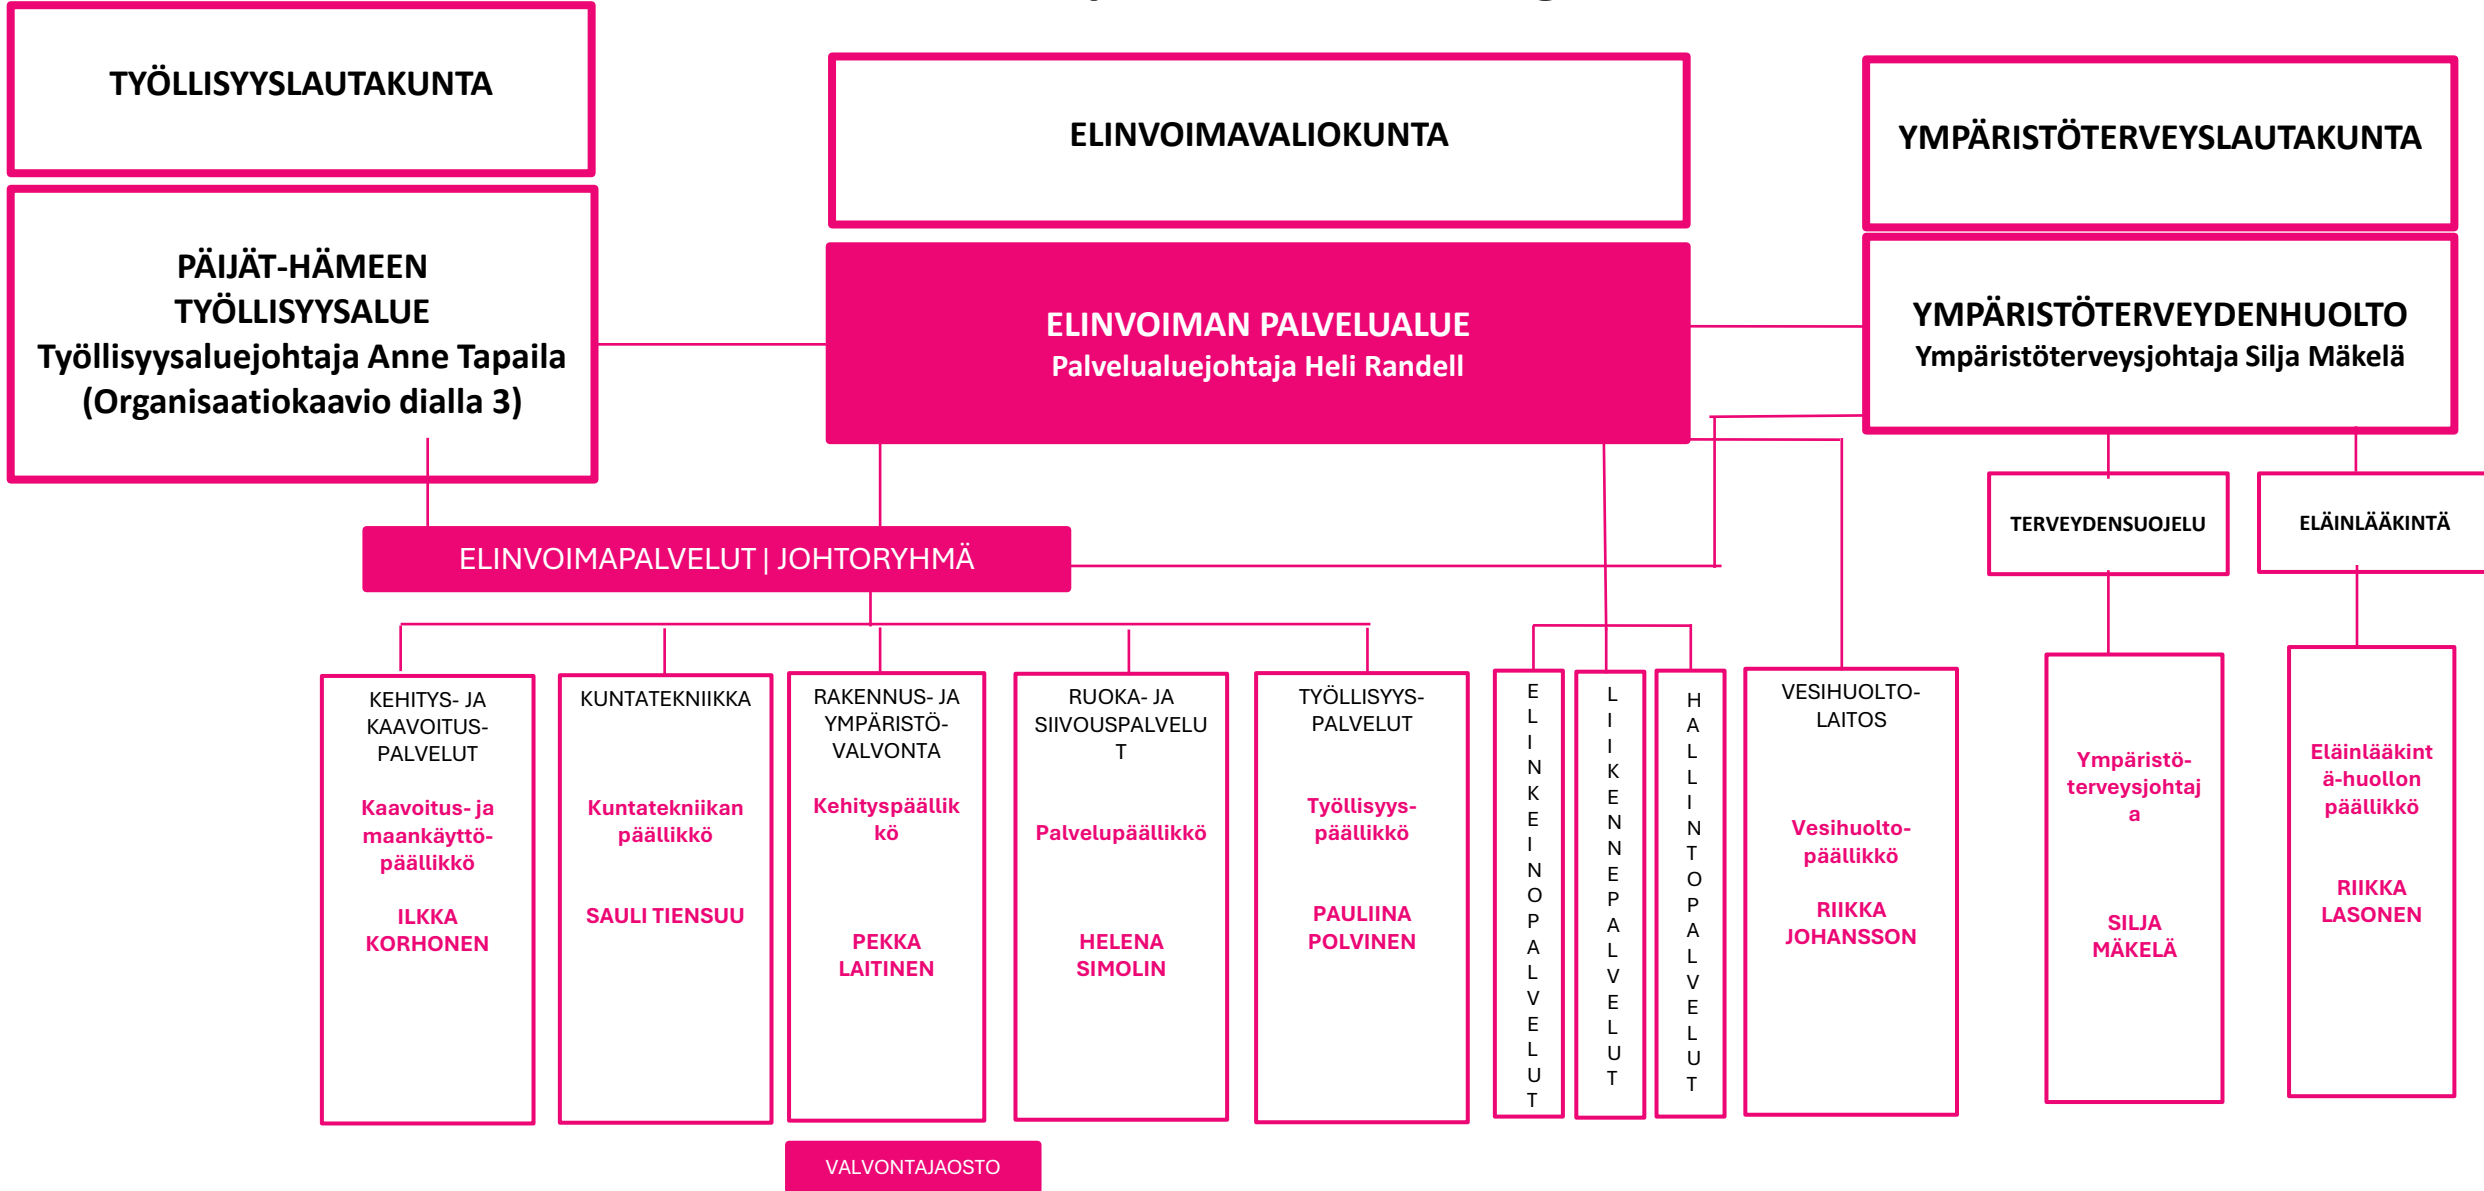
TYÖLLISYYSLAUTAKUNTA

ELINVOIMAVALIOKUNTA

YMPÄRISTÖTERVEYSLAUTAKUNTA

PÄIJÄT-HÄMEEN TYÖLLISYYSALUE
Työllisyysaluejohtaja Anne Tapaila
(Organisaatiokaavio dialla 3)

ELINVOIMAN PALVELUALUE
Palvelualuejohtaja Heli Randell

YMPÄRISTÖTERVEYDENHUOLTO
Ympäristöterveysjohtaja Silja Mäkelä

TERVEYDENSUOJELU

ELÄINLÄÄKINTÄ

ELINVOIMAPALVELUT | JOHTORYHMÄ

KEHITYS- JA KAAVOITUS-PALVELUT
Kaavoitus- ja maankäyttö-päällikkö
ILKKA KORHONEN

KUNTATEKNIIKKA
Kuntatekniikan päällikkö
SAULI TIENSUU

RAKENNUS- JA YMPÄRISTÖ-VALVONTA
Kehityspäällikkö
PEKKA LAITINEN

RUOKA- JA SIIVOUSPALVELUT
Palvelupäällikkö
HELENA SIMOLIN

TYÖLLISYYS-PALVELUT
Työllisyys-päällikkö
PAULIINA POLVINEN

ELINKEINOPALVELUT

LIIKENNEPALVELUT

HALLINTOPALVELUT

VESIHUOLTO-LAITOS
Vesihuolto-päällikkö
RIIKKA JOHANSSON

Ympäristö-terveysjohtaja
SILJA MÄKELÄ

Eläinlääkintä-huollon päällikkö
RIIKKA LASONEN

VALVONTAJAOSTO